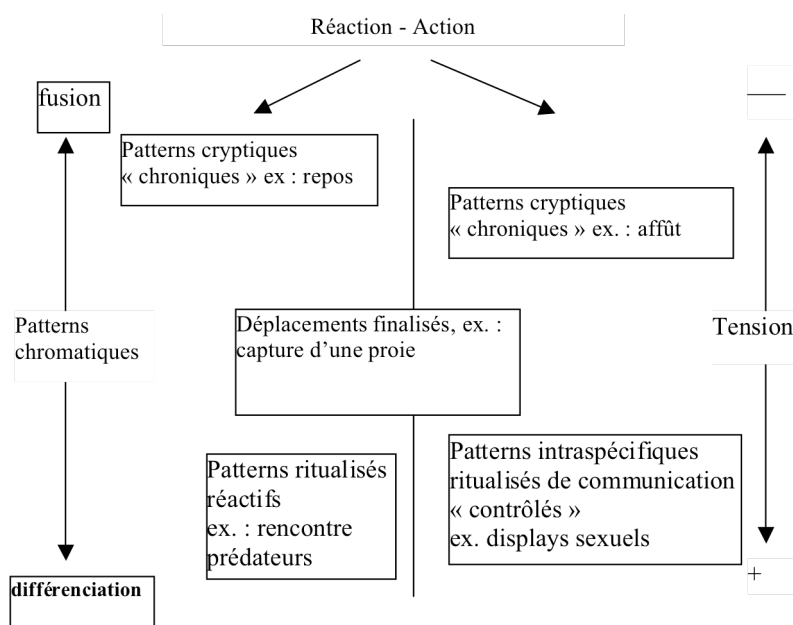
Réaction - Action

fusion

—

Patterns cryptiques « chroniques » ex : repos

Patterns cryptiques « chroniques » ex. : affût

Patterns chromatiques

Déplacements finalisés, ex. : capture d'une proie

Tension

Patterns intraspécifiques ritualisés de communication « contrôlés » ex. displays sexuels

Patterns ritualisés réactifs ex. : rencontre prédateurs

+

différenciation